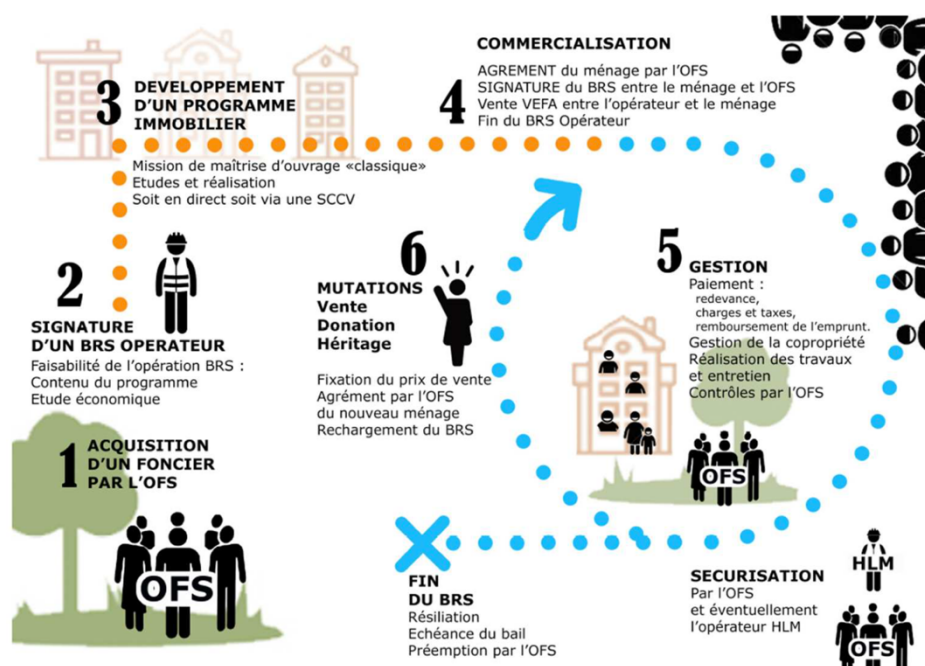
1 ACQUISITION D'UN FONCIER PAR L'OFS

OFS

2 SIGNATURE D'UN BRS OPERATEUR

Faisabilité de l'opération BRS :
Contenu du programme
Etude économique

3 DEVELOPPEMENT D'UN PROGRAMME IMMOBILIER

Mission de maîtrise d'ouvrage «classique»
Etudes et réalisation
Soit en direct soit via une SCCV

4 COMMERCIALISATION

AGREMENT du ménage par l'OFS
SIGNATURE du BRS entre le ménage et l'OFS
Vente VEFA entre l'opérateur et le ménage
Fin du BRS Opérateur

5 GESTION

Paiement :
redevance,
charges et taxes,
remboursement de l'emprunt.
Gestion de la copropriété
Réalisation des travaux et entretien
Contrôles par l'OFS

OFS

6 MUTATIONS
Vente
Donation
Héritage

Fixation du prix de vente
Agrément par l'OFS du nouveau ménage
Rechargement du BRS

FIN DU BRS
Résiliation
Echéance du bail
Préemption par l'OFS

SECURISATION
Par l'OFS et éventuellement l'opérateur HLM

HLM

OFS